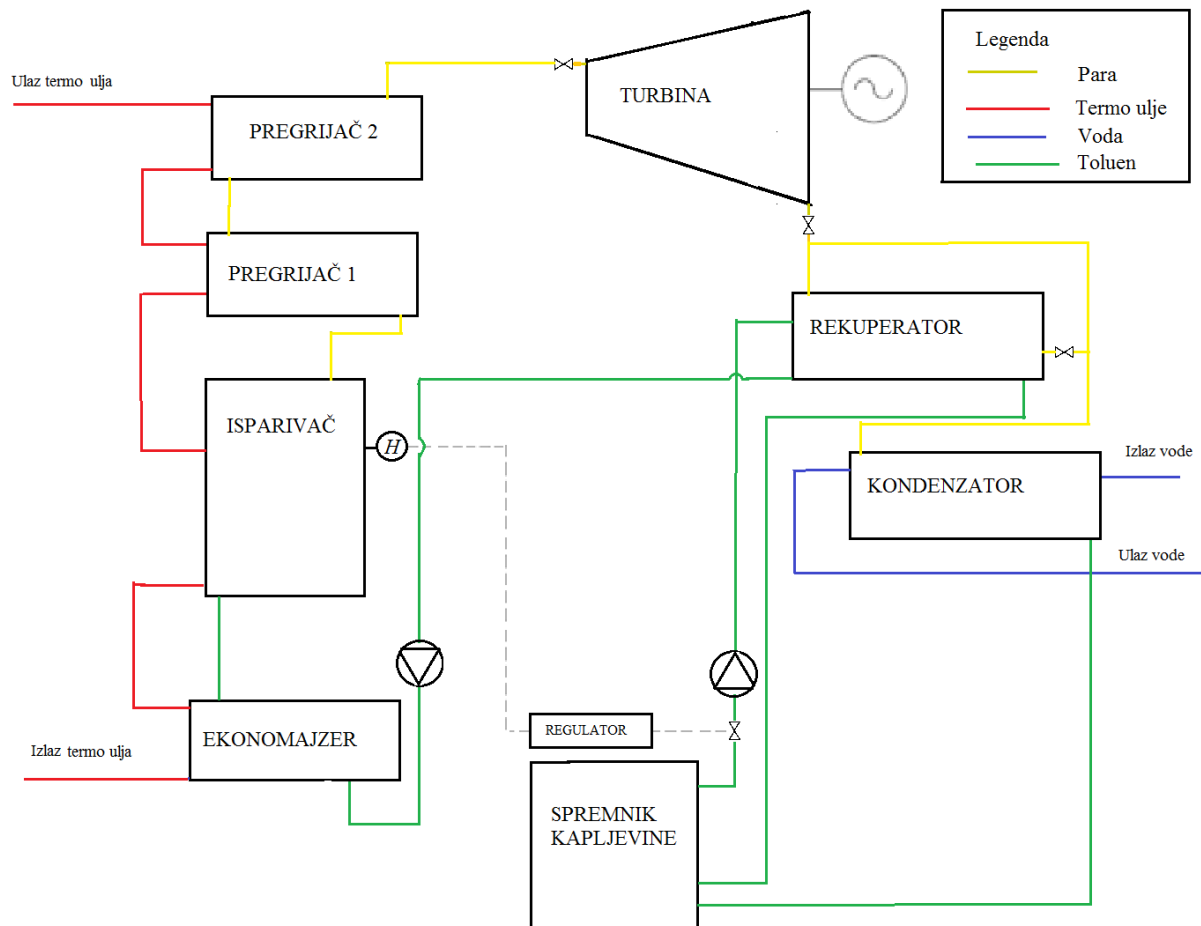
Legenda
Para
Termo ulje
Voda
Toluen

Ulaz termo ulja

PREGRIJAČ 2

TURBINA

PREGRIJAČ 1

REKUPERATOR

ISPARIVAČ

H

Izlaz vode

KONDENZATOR

Ulaz vode

REGULATOR

EKONOMAJZER

Izlaz termo ulja

SPREMNIK KAPLJEVINE